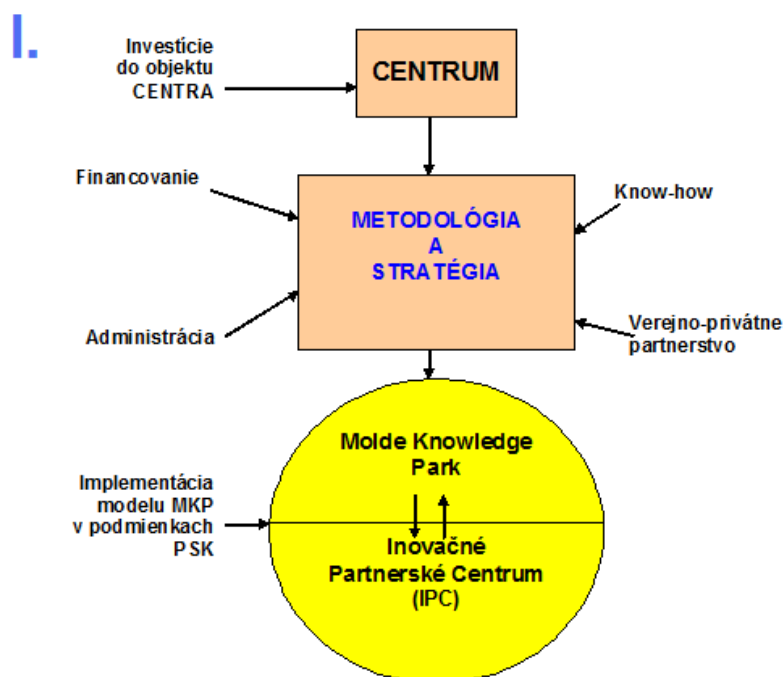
I.

Investície do objektu CENTRA

CENTRUM

Financovanie

Know-how

METODOLÓGIA A STRATÉGIA

Administrácia

Verejno-privátne partnerstvo

Molde Knowledge Park

Implementácia modelu MKP v podmienkach PSK

Inovačné Partnerské Centrum (IPC)